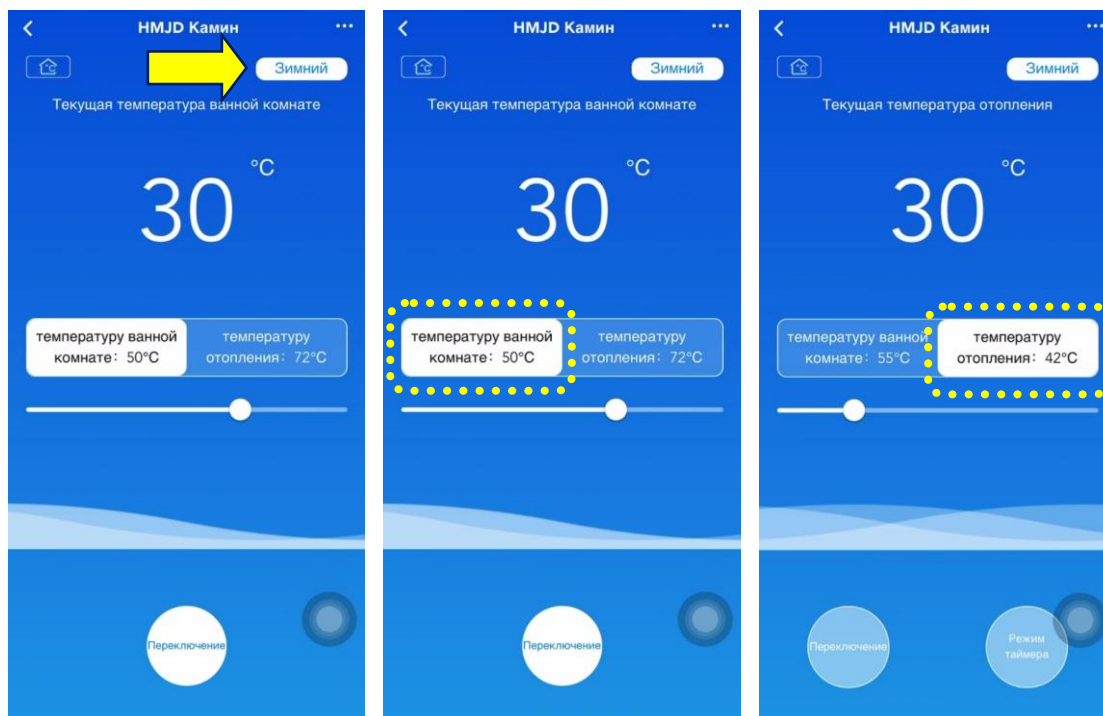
HMJD Камин

Зимний

Текущая температура ванной комнате

30 °C

температуру ванной комнате: 50°C

температуру отопления: 72°C

Переключение

HMJD Камин

Зимний

Текущая температура ванной комнате

30 °C

температуру ванной комнате: 50°C

температуру отопления: 72°C

Переключение

HMJD Камин

Зимний

Текущая температура отопления

30 °C

температуру ванной комнате: 55°C

температуру отопления: 42°C

Переключение

Режим таймера